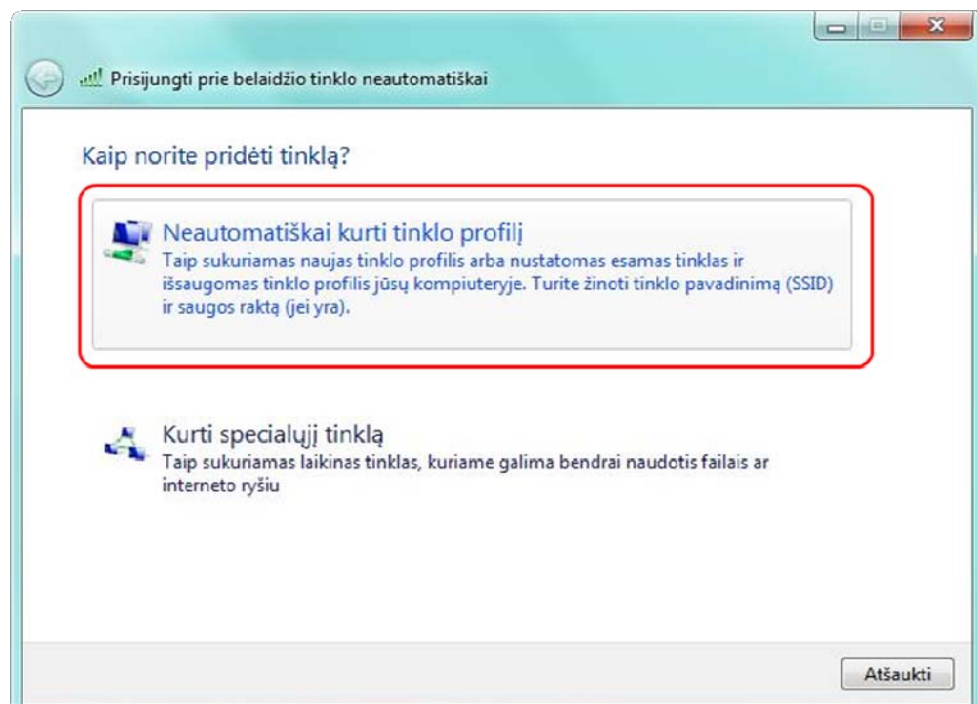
Prisijungti prie belaidžio tinklo neautomatiškai

Kaip norite pridėti tinklą?

Neautomatiškai kurti tinklo profilį
Taip sukuriamas naujas tinklo profilis arba nustatomas esamas tinklas ir išsaugomas tinklo profilis jūsų kompiuteryje. Turite žinoti tinklo pavadinimą (SSID) ir saugos raktą (jei yra).

Kurti specialųjį tinklą
Taip sukuriamas laikinas tinklas, kuriame galima bendrai naudotis failais ar interneto ryšiu

Atšaukti